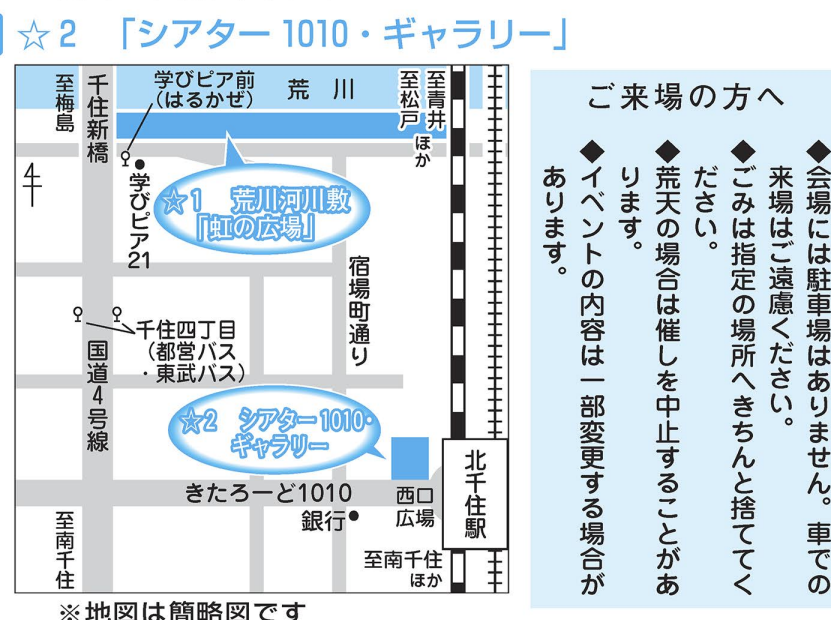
☆2　「シアター 1010・ギャラリー」

至梅島

千住新橋

学びピア前
（はるかぜ）

荒　川

至松戸

至青井
ほか

学びピア21

☆1　荒川河川敷
「虹の広場」

宿場町通り

千住四丁目
（都営バス
・東武バス）

国道4号線

☆2　シアター1010・
ギャラリー

北千住駅

きたろーど1010

西口
広場

銀行

至南千住

至南千住
ほか

※地図は簡略図です

ご来場の方へ

◆会場には駐車場はありません。車での来場はご遠慮ください。

◆ごみは指定の場所へきちんと捨ててください。

◆荒天の場合は催しを中止することがあります。

◆イベントの内容は一部変更する場合があります。